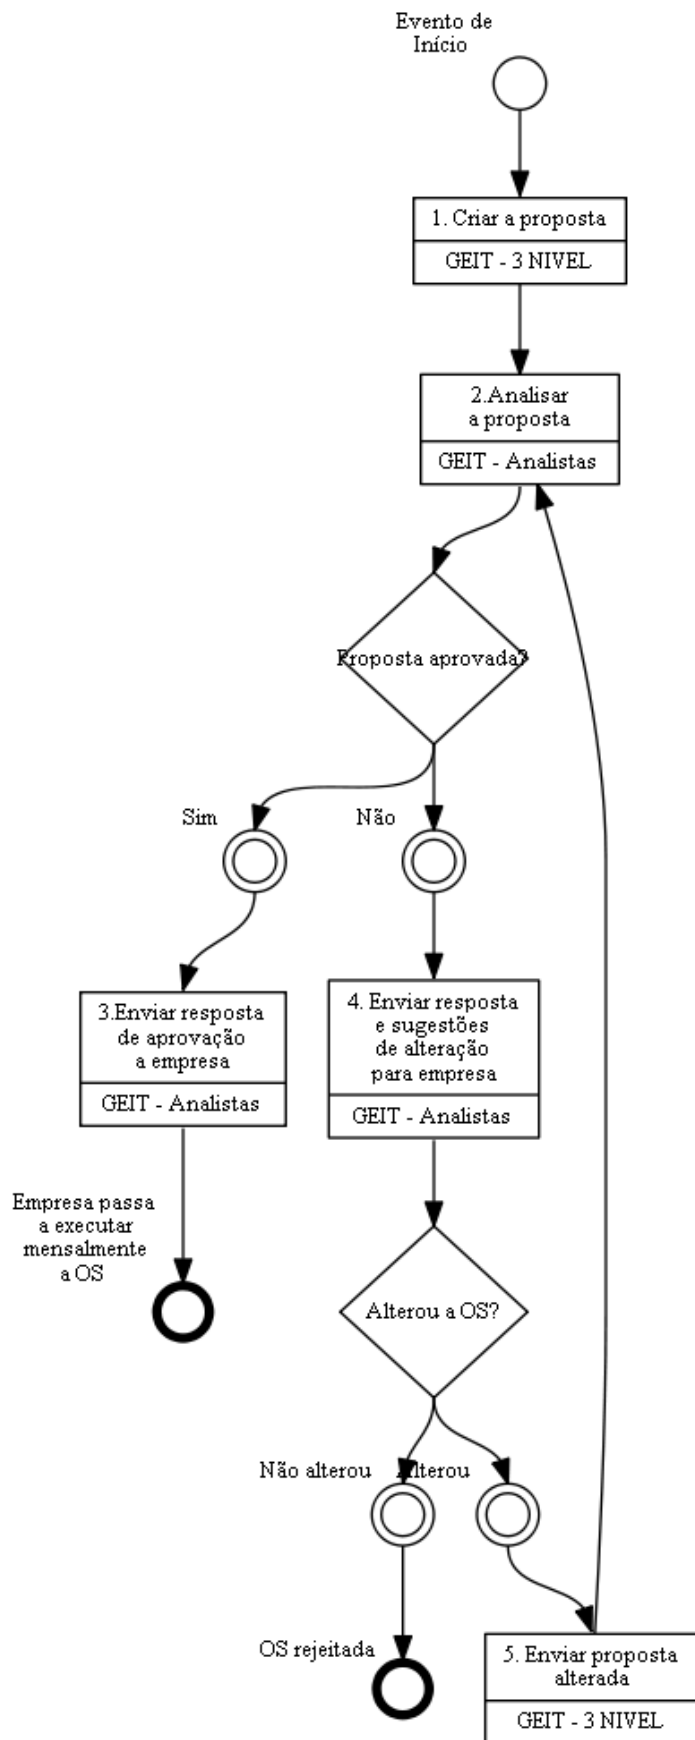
Evento de Início

1. Criar a proposta

GEIT - 3 NIVEL

2.Analisar a proposta

GEIT - Analistas

Proposta aprovada?

Sim

Não

3.Enviar resposta de aprovação a empresa

GEIT - Analistas

4. Enviar resposta e sugestões de alteração para empresa

GEIT - Analistas

Empresa passa a executar mensalmente a OS

Alterou a OS?

Não alterou

Alterou

OS rejeitada

5. Enviar proposta alterada

GEIT - 3 NIVEL